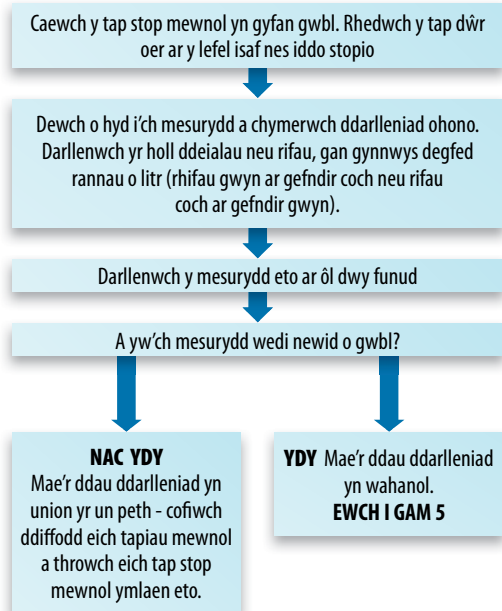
Caewch y tap stop mewnol yn gyfan gwbl. Rhedwch y tap dŵr oer ar y lefel isaf nes iddo stopio

Dewch o hyd i'ch mesurydd a chymerwch ddarlleniad ohono. Darllenwch yr holl ddeialau neu rifau, gan gynnwys degfed rannau o litr (rhifau gwyn ar gefndir coch neu rifau coch ar gefndir gwyn).

Darllenwch y mesurydd eto ar ôl dwy funud

A yw'ch mesurydd wedi newid o gwbl?

NAC YDY
Mae'r ddau ddarlleniad yn union yr un peth - cofiwch ddiffodd eich tapiau mewnol a throwch eich tap stop mewnol ymlaen eto.

YDY Mae'r ddau ddarlleniad yn wahanol.
EWCH I GAM 5